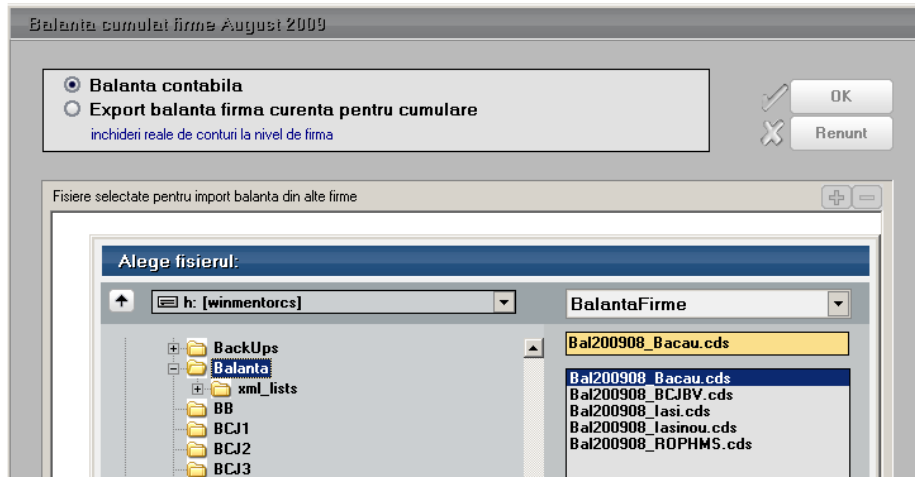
Balanta cumulat firme August 2009

Balanta contabila
Export balanta firma curenta pentru cumulare
inchideri reale de conturi la nivel de firma

OK
Renunt

Fisiere selectate pentru import balanta din alte firme

Alege fisierul:

h: [winmentorcs]

BalantaFirme

BackUps
Balanta
xml_lists
BB
BCJ1
BCJ2
BCJ3

Bal200908_Bacau.cds

Bal200908_Bacau.cds
Bal200908_BCJBV.cds
Bal200908_Iasi.cds
Bal200908_Iasinou.cds
Bal200908_ROPHMS.cds